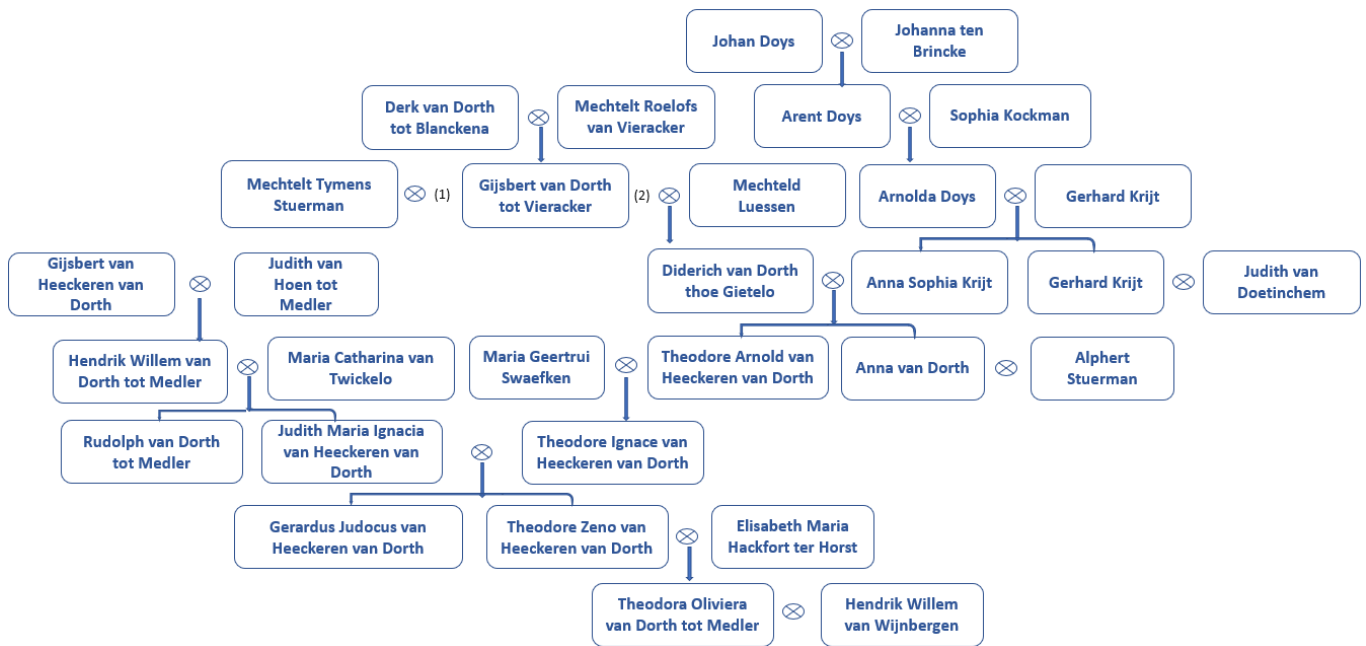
Johan Doys
Johanna ten Brincke
Derk van Dorth tot Blanckena
Mechtelt Roelofs van Vieracker
Arent Doys
Sophia Kockman
Mechtelt Tymens Stuerman
(1)
Gijsbert van Dorth tot Vieracker
(2)
Mechteld Luessen
Arnolda Doys
Gerhard Krijt
Gijsbert van Heeckeren van Dorth
Judith van Hoen tot Medler
Diderich van Dorth thoe Gietelo
Anna Sophia Krijt
Gerhard Krijt
Judith van Doetinchem
Hendrik Willem van Dorth tot Medler
Maria Catharina van Twickelo
Maria Geertrui Swaefken
Theodore Arnold van Heeckeren van Dorth
Anna van Dorth
Alphert Stuerman
Rudolph van Dorth tot Medler
Judith Maria Ignacia van Heeckeren van Dorth
Theodore Ignace van Heeckeren van Dorth
Gerardus Judocus van Heeckeren van Dorth
Theodore Zeno van Heeckeren van Dorth
Elisabeth Maria Hackfort ter Horst
Theodora Oliviera van Dorth tot Medler
Hendrik Willem van Wijnbergen